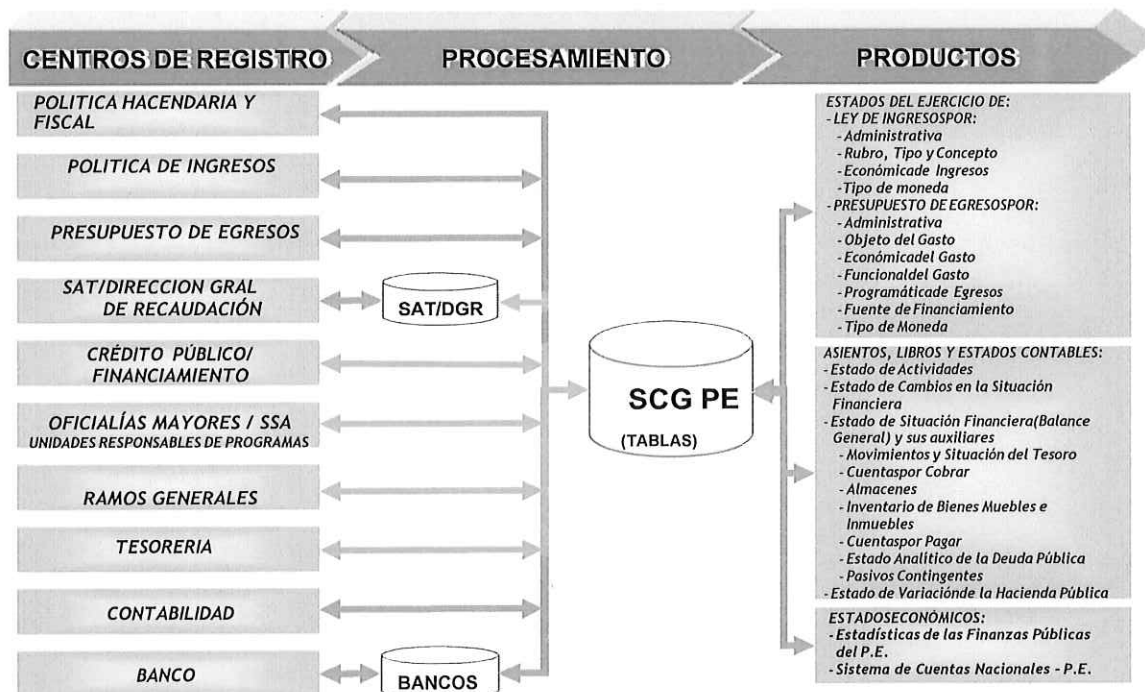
CENTROS DE REGISTRO

PROCESAMIENTO

PRODUCTOS

POLITICA HACENDARIA Y FISCAL

POLITICA DE INGRESOS

PRESUPUESTO DE EGRESOS

SAT/DIRECCION GRAL DE RECAUDACIÓN

CRÉDITO PÚBLICO/ FINANCIAMIENTO

OFICIALÍAS MAYORES / SSA
UNIDADES RESPONSABLES DE PROGRAMAS

RAMOS GENERALES

TESORERIA

CONTABILIDAD

BANCO

SAT/DGR

SCG PE
(TABLAS)

BANCOS

ESTADOS DEL EJERCICIO DE:
- LEY DE INGRESOSPOR:
- Administrativa
- Rubro, Tipo y Concepto
- Económicade Ingresos
- Tipo de moneda
- PRESUPUESTO DE EGRESOSPOR:
- Administrativa
- Objeto del Gasto
- Económicadel Gasto
- Funcionaldel Gasto
- Programáticade Egresos
- Fuente de Financiamiento
- Tipo de Moneda

ASIENTOS, LIBROS Y ESTADOS CONTABLES:
- Estado de Actividades
- Estado de Cambios en la Situación Financiera
- Estado de Situación Financiera(Balance General) y sus auxiliares
- Movimientos y Situación del Tesoro
- Cuentaspor Cobrar
- Almacenes
- Inventario de Bienes Muebles e Inmuebles
- Cuentaspor Pagar
- Estado Analitico de la Deuda Pública
- Pasivos Contingentes
- Estado de Variaciónde la Hacienda Pública

ESTADOSECONÓMICOS:
- Estadísticas de las Finanzas Públicas del P.E.
- Sistema de Cuentas Nacionales - P.E.